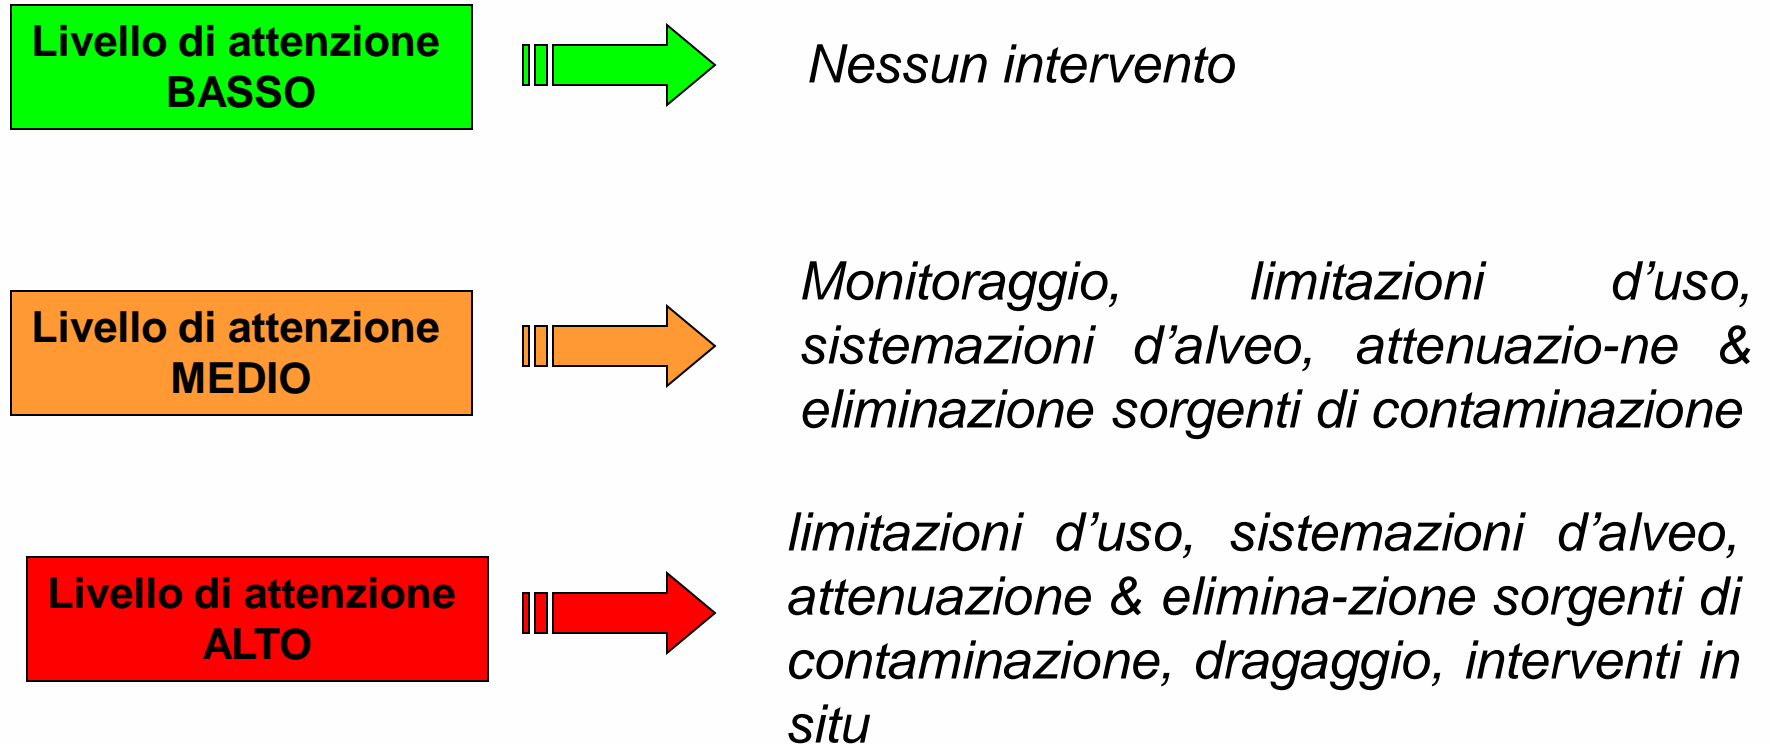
Livello di attenzione BASSO

Nessun intervento

Livello di attenzione MEDIO

Monitoraggio, limitazioni d’uso, sistemazioni d’alveo, attenuazio-ne & eliminazione sorgenti di contaminazione

Livello di attenzione ALTO

limitazioni d’uso, sistemazioni d’alveo, attenuazione & elimina-zione sorgenti di contaminazione, dragaggio, interventi in situ